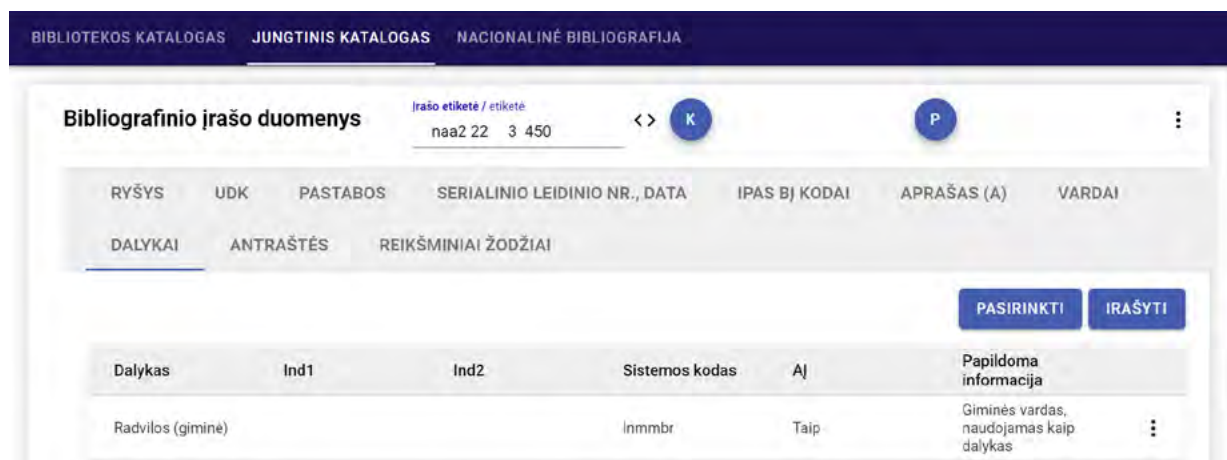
BIBLIOTEKOS KATALOGAS JUNGTINIS KATALOGAS NACIONALINĖ BIBLIOGRAFIJA

Bibliografinio įrašo duomenys

Įrašo etiketė / etiketė
naa2 22 3 450

<> K P ⋮

RYŠYS UDK PASTABOS SERIALINIO LEIDINIO NR., DATA IPAS BĮ KODAI APRAŠAS (A) VARDAI
DALYKAI ANTRAŠTĖS REIKŠMINIAI ŽODŽIAI

PASIRINKTI ĮRAŠYTI

| Dalykas | Ind1 | Ind2 | Sistemos kodas | AĮ | Papildoma informacija |
|---|---|---|---|---|---|
| Radvilos (giminė) | | | lnmmbr | Taip | Giminės vardas, naudojamas kaip dalykas |